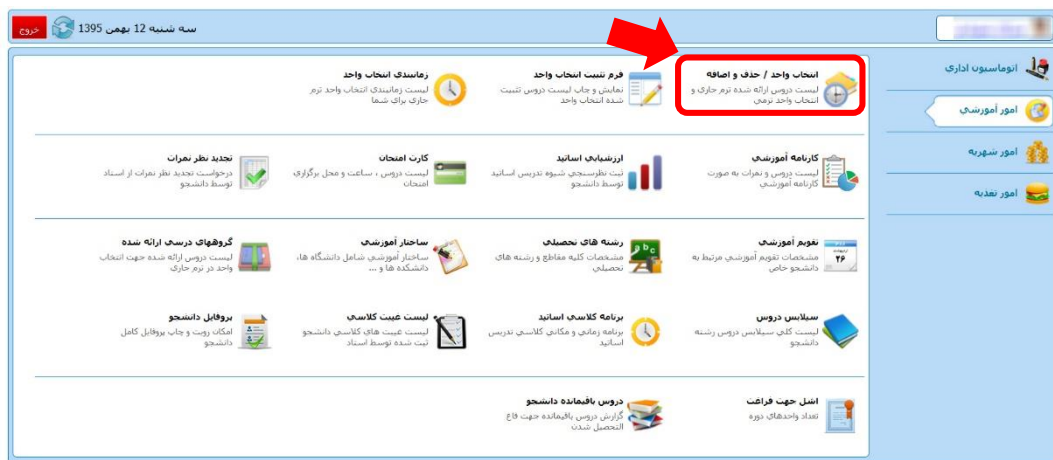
سه شنبه 12 بهمن 1395
خروج

اتوماسیون اداری
امور آموزشی
امور شهریه
امور تغذیه

انتخاب واحد / حذف و اضافه
لیست دروس ارائه شده ترم جاری و انتخاب واحد ترمی

فرم تثبیت انتخاب واحد
نمایش و چاپ لیست دروس تثبیت شده انتخاب واحد

زمانبندی انتخاب واحد
لیست زمانبندی انتخاب واحد ترم جاری برای شما

کارنامه آموزشی
لیست دروس و نمرات به صورت کارنامه آموزشی

ارزشیابی اساتید
ثبت نظرسنجی شیوه تدریس اساتید توسط دانشجو

کارت امتحان
لیست دروس ، ساعت و محل برگزاری امتحان

تجدید نظر نمرات
درخواست تجدید نظر نمرات از اساتید توسط دانشجو

تقویم آموزشی
مشخصات تقویم آموزشی مرتبط به دانشجو خاص

رشته های تحصیلی
مشخصات کلیه مقاطع و رشته های تحصیلی

ساختار آموزشی
ساختار آموزشی شامل دانشگاه ها، دانشکده ها و ...

گروههای درسی ارائه شده
لیست دروس ارائه شده جهت انتخاب واحد در ترم جاری

سیلابس دروس
لیست کلی سیلابس دروس رشته دانشجو

برنامه کلاسی اساتید
برنامه زمانی و مکانی کلاسی تدریس اساتید

لیست غیبت کلاسی
لیست غیبت های کلاسی دانشجو ثبت شده توسط استاد

پروفایل دانشجو
امکان رویت و چاپ پروفایل کامل دانشجو

اشل جهت فراغت
تعداد واحدهای دوره

دروس باقیمانده دانشجو
گزارش دروس باقیمانده جهت فاغ التحصیل شدن